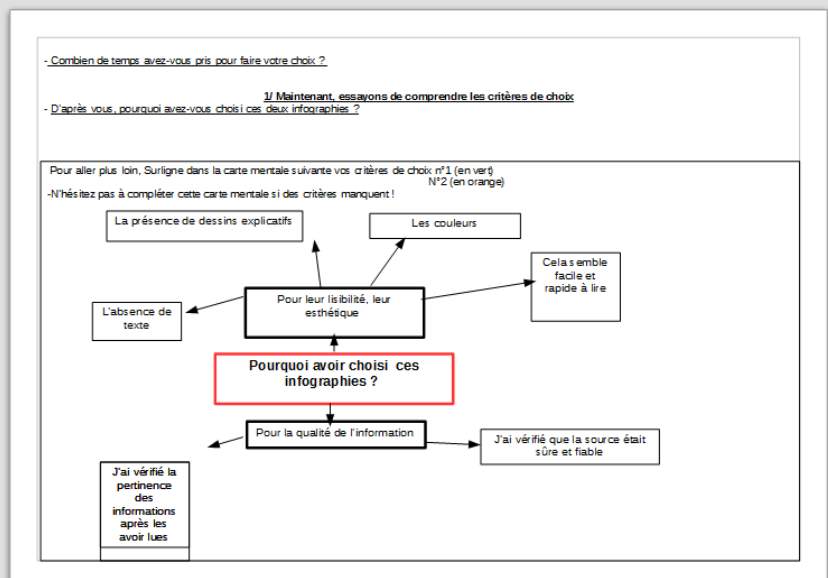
- Combien de temps avez-vous pris pour faire votre choix ?

1/ Maintenant, essayons de comprendre les critères de choix
- D'après vous, pourquoi avez-vous choisi ces deux infographies ?

Pour aller plus loin, Surligne dans la carte mentale suivante vos critères de choix n°1 (en vert)
N°2 (en orange)
-N'hésitez pas à compléter cette carte mentale si des critères manquent !

La présence de dessins explicatifs

Les couleurs

Cela semble facile et rapide à lire

L'absence de texte

Pour leur lisibilité, leur esthétique

Pourquoi avoir choisi ces infographies ?

Pour la qualité de l'information

J'ai vérifié que la source était sûre et fiable

J'ai vérifié la pertinence des informations après les avoir lues